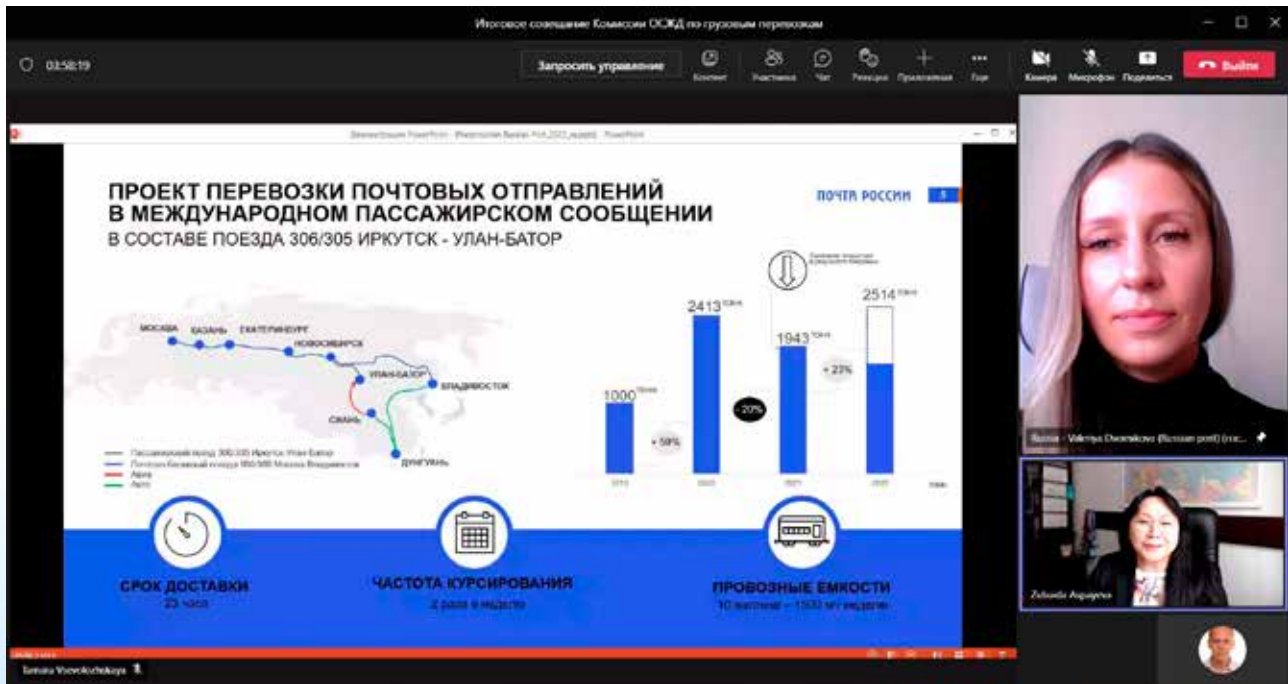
Итоговое совещание Комиссии ОСЖД по грузовым перевозкам

03:58:19

Запросить управление

Контент Участники Чат Реакции Приложения Еще

Камера Микрофон Поделиться

Выйти

Демонстрация PowerPoint - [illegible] - PowerPoint

ПРОЕКТ ПЕРЕВОЗКИ ПОЧТОВЫХ ОТПРАВЛЕНИЙ В МЕЖДУНАРОДНОМ ПАССАЖИРСКОМ СООБЩЕНИИ

В СОСТАВЕ ПОЕЗДА 306/305 ИРКУТСК - УЛАН-БАТОР

ПОЧТА РОССИИ

5

МОСКВА КАЗАНЬ ЕКАТЕРИНБУРГ НОВОСИБИРСК УЛАН-БАТОР ВЛАДИВОСТОК СИАНЬ ДУНГУАНЬ

Пассажирский поезд 306/305 Иркутск-Улан-Батор
Почтово-багажный поезд 980/989 Москва-Владивосток
Авиа
Авто

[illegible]

1000 тонн

2413 тонн

1943 тонн

2514 тонн

+ 59%

- 20%

+ 23%

2019 2020 2021 2022 тонн

СРОК ДОСТАВКИ
23 часа

ЧАСТОТА КУРСИРОВАНИЯ
2 раза в неделю

ПРОВОЗНЫЕ ЕМКОСТИ
10 вагонов – 1500 м³ неделю

Russia - Valeriya Dvoretskova (Russian post) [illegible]

Zulunda Aryayeva

Tamara Vsevolozhskaya